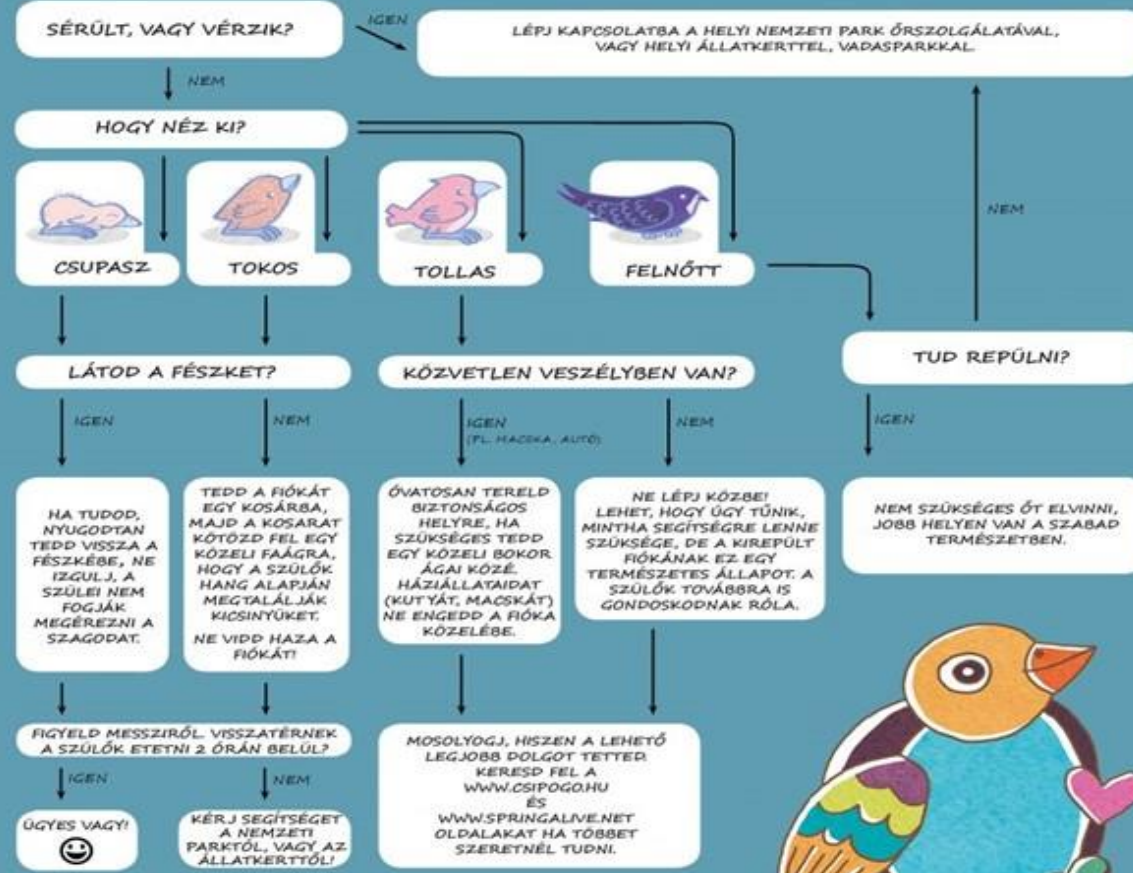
SÉRÜLT, VAGY VÉRZIK?

IGEN

LÉPJ KAPCSOLATBA A HELYI NEMZETI PARK ŐRSZOLGÁLATÁVAL, VAGY HELYI ÁLLATKERTTEL, VADASPARKKAL.

NEM

HOGY NÉZ KI?

CSUPASZ

TOKOS

TOLLAS

FELNŐTT

NEM

LÁTOD A FÉSZKET?

KÖZVETLEN VESZÉLYBEN VAN?

TUD REPÜLNI?

IGEN

NEM

IGEN (PL. MACSKA, AUTÓ)

NEM

IGEN

HA TUDOD, NYUGODTAN TEDD VISSZA A FÉSZKÉBE, NE IZGULJ, A SZÜLEI NEM FOGJÁK MEGÉREZNI A SZAGODAT.

TEDD A FIÓKÁT EGY KOSÁRBA, MAJD A KOSARAT KÖTÖZD FEL EGY KÖZELI FAÁGRA, HOGY A SZÜLŐK HANG ALAPJÁN MEGTALÁLJÁK KICSINYÜKET.

NE VIDD HAZA A FIÓKÁT!

ÓVATOSAN TERELD BIZTONSÁGOS HELYRE, HA SZÜKSÉGES TEDD EGY KÖZELI BOKOR ÁGAI KÖZÉ. HÁZIÁLLATAIDAT (KUTYÁT, MACSKÁT) NE ENGEDD A FIÓKA KÖZELÉBE.

NE LÉPJ KÖZBE! LEHET, HOGY ÚGY TŰNIK, MINTHA SEGÍTSÉGRE LENNE SZÜKSÉGE, DE A KIREPÜLT FIÓKÁNAK EZ EGY TERMÉSZETES ÁLLAPOT. A SZÜLŐK TOVÁBBRA IS GONDOSKODNAK RÓLA.

NEM SZÜKSÉGES ŐT ELVINNI, JOBB HELYEN VAN A SZABAD TERMÉSZETBEN.

FIGYELD MESSZIRŐL. VISSZATÉRNEK A SZÜLŐK ETETNI 2 ÓRÁN BELÜL?

IGEN

NEM

ÜGYES VAGY!
☺

KÉRJ SEGÍTSÉGET A NEMZETI PARKTÓL, VAGY AZ ÁLLATKERTTŐL!

MOSOLYOGJ, HISZEN A LEHETŐ LEGJOBB DOLGOT TETTED. KERESD FEL A WWW.CSIPOGO.HU ÉS WWW.SPRINGALIVE.NET OLDALAKAT HA TÖBBET SZERETNÉL TUDNI.